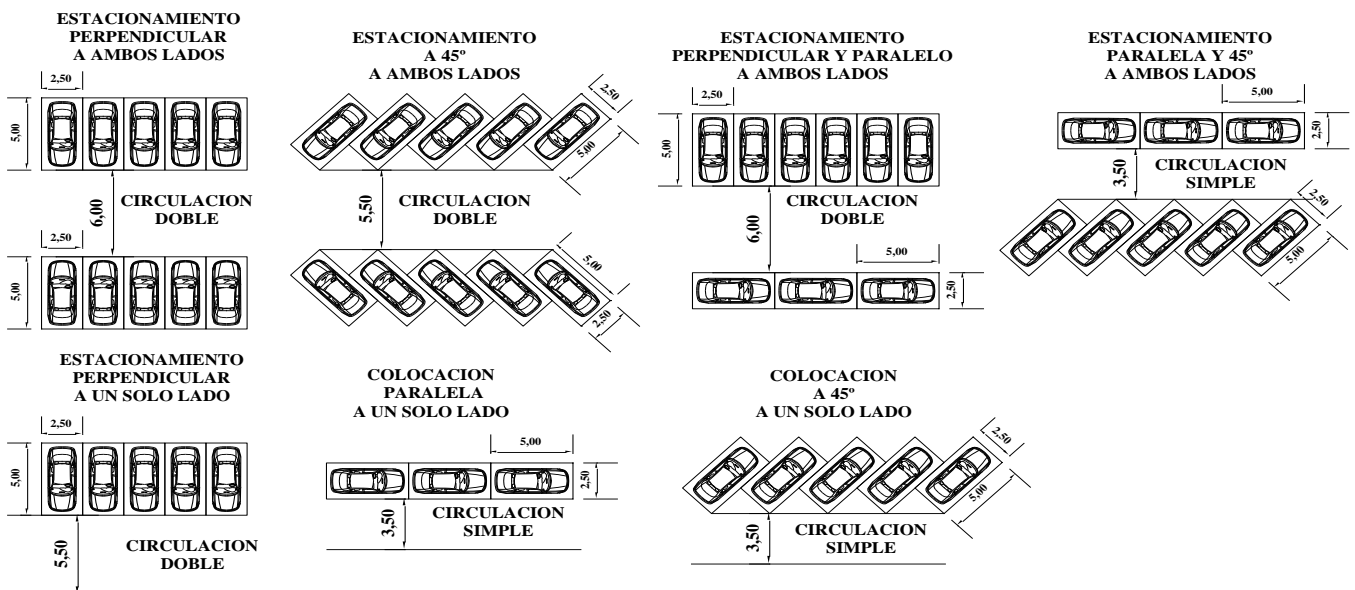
ESTACIONAMIENTO PERPENDICULAR A AMBOS LADOS

2,50

5,00

6,00

CIRCULACION DOBLE

2,50

5,00

ESTACIONAMIENTO A 45º A AMBOS LADOS

2,50

5,00

5,50

CIRCULACION DOBLE

5,00

2,50

ESTACIONAMIENTO PERPENDICULAR Y PARALELO A AMBOS LADOS

2,50

5,00

6,00

CIRCULACION DOBLE

5,00

2,50

ESTACIONAMIENTO PARALELA Y 45º A AMBOS LADOS

5,00

2,50

3,50

CIRCULACION SIMPLE

2,50

5,00

ESTACIONAMIENTO PERPENDICULAR A UN SOLO LADO

2,50

5,00

5,50

CIRCULACION DOBLE

COLOCACION PARALELA A UN SOLO LADO

5,00

2,50

3,50

CIRCULACION SIMPLE

COLOCACION A 45º A UN SOLO LADO

2,50

5,00

3,50

CIRCULACION SIMPLE